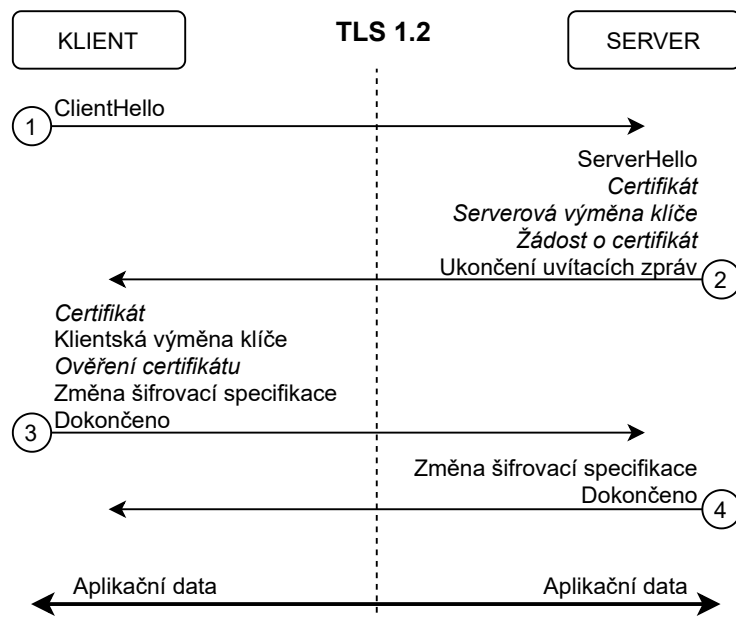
KLIENT

TLS 1.2

SERVER

1 ClientHello

ServerHello
*Certifikát*
*Serverová výměna klíče*
*Žádost o certifikát*
Ukončení uvítacích zpráv 2

*Certifikát*
Klientská výměna klíče
*Ověření certifikátu*
Změna šifrovací specifikace
3 Dokončeno

Změna šifrovací specifikace
Dokončeno 4

Aplikační data

Aplikační data